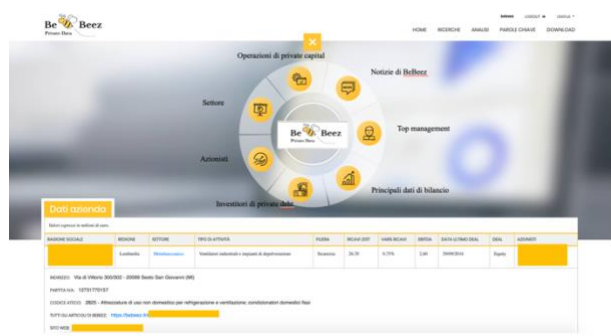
Be Beez
Private Data

HOME RICERCHE ANALISI PAROLE CHIAVE DOWNLOAD

Operazioni di private capital
Notizie di BeBeez
Settore
Top management
Be Beez
Private Data
Azionisti
Principali dati di bilancio
Investitori di private debt

Dati azienda

| RAGIONE SOCIALE | REGIONE | SETTORE | TIPO DI ATTIVITÀ | FILIERA | RICAVI 2017 | VARIAZ RICAVI | EBITDA | DATA ULTIMO DEAL | DEAL | AZIONISTI |
|---|---|---|---|---|---|---|---|---|---|---|
| | Lombardia | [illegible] | Ventilatori industriali e impianti di depurazione | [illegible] | 26,79 | 9,75% | 2,60 | 29/09/2016 | Equity | |

INDIRIZZO: Via di Vittorio 300/302 - 20099 Sesto San Giovanni (MI)
PARTITA IVA: 12751770157
CODICE ATECO: 2825 - Attrezzature di uso non domestico per refrigerazione e ventilazione; condizionatori domestici fissi
TUTTI GLI ARTICOLI DI BEBEEZ: https://bebeez.it/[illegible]
SITO WEB: